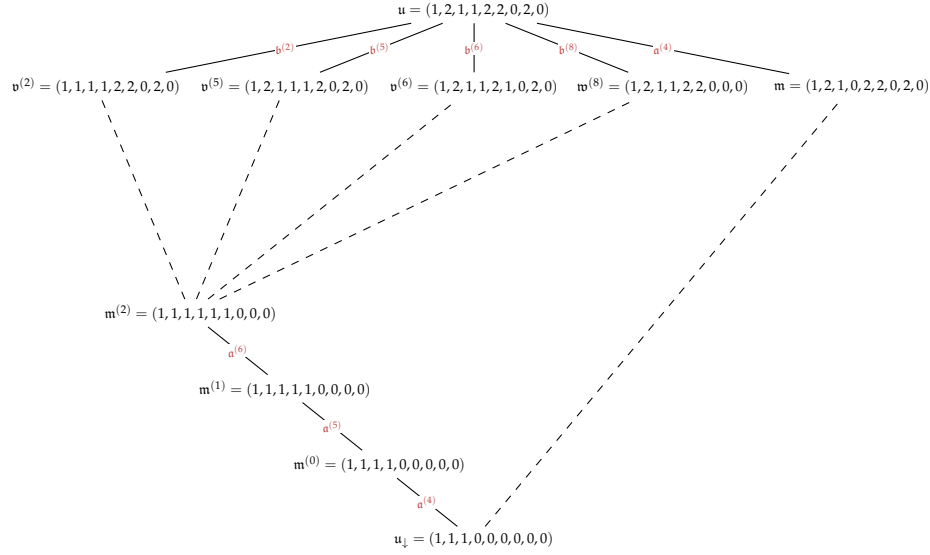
$\mathfrak{u} = (1,2,1,1,2,2,0,2,0)$

$\mathfrak{b}^{(2)}$ $\mathfrak{b}^{(5)}$ $\mathfrak{b}^{(6)}$ $\mathfrak{b}^{(8)}$ $\mathfrak{a}^{(4)}$

$\mathfrak{v}^{(2)} = (1,1,1,1,2,2,0,2,0)$ $\mathfrak{v}^{(5)} = (1,2,1,1,1,2,0,2,0)$ $\mathfrak{v}^{(6)} = (1,2,1,1,2,1,0,2,0)$ $\mathfrak{w}^{(8)} = (1,2,1,1,2,2,0,0,0)$ $\mathfrak{m} = (1,2,1,0,2,2,0,2,0)$

$\mathfrak{m}^{(2)} = (1,1,1,1,1,1,0,0,0)$

$\mathfrak{a}^{(6)}$

$\mathfrak{m}^{(1)} = (1,1,1,1,1,0,0,0,0)$

$\mathfrak{a}^{(5)}$

$\mathfrak{m}^{(0)} = (1,1,1,1,0,0,0,0,0)$

$\mathfrak{a}^{(4)}$

$\mathfrak{u}_{\downarrow} = (1,1,1,0,0,0,0,0,0)$